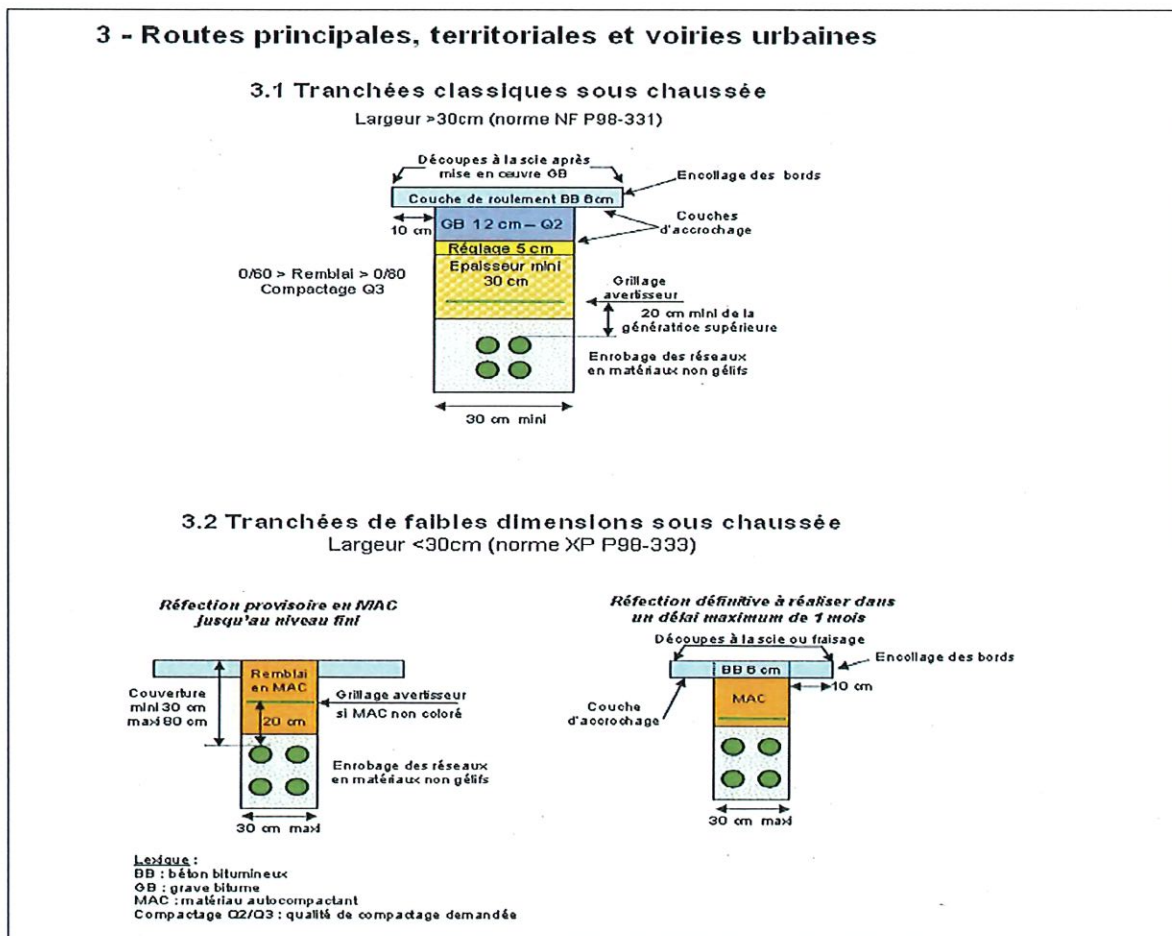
3 - Routes principales, territoriales et voiries urbaines

3.1 Tranchées classiques sous chaussée
Largeur >30cm (norme NF P98-331)

Découpes à la scie après mise en œuvre GB

Encollage des bords

Couche de roulement BB 6cm

GB 12 cm – Q2

Couches d'accrochage

10 cm

Réglage 5 cm

0/60 > Remblai > 0/80
Compactage Q3

Epaisseur mini 30 cm

Grillage avertisseur

20 cm mini de la génératrice supérieure

Enrobage des réseaux en matériaux non gélifs

30 cm mini

3.2 Tranchées de faibles dimensions sous chaussée
Largeur <30cm (norme XP P98-333)

Réfection provisoire en MAC jusqu'au niveau fini

Remblai en MAC

Couverture mini 30 cm maxi 80 cm

Grillage avertisseur si MAC non coloré

20 cm

Enrobage des réseaux en matériaux non gélifs

30 cm maxi

Réfection définitive à réaliser dans un délai maximum de 1 mois

Découpes à la scie ou fraisage

Encollage des bords

BB 6 cm

10 cm

MAC

Couche d'accrochage

30 cm maxi

Lexique :
BB : béton bitumineux
GB : grave bitume
MAC : matériau autocompactant
Compactage Q2/Q3 : qualité de compactage demandée